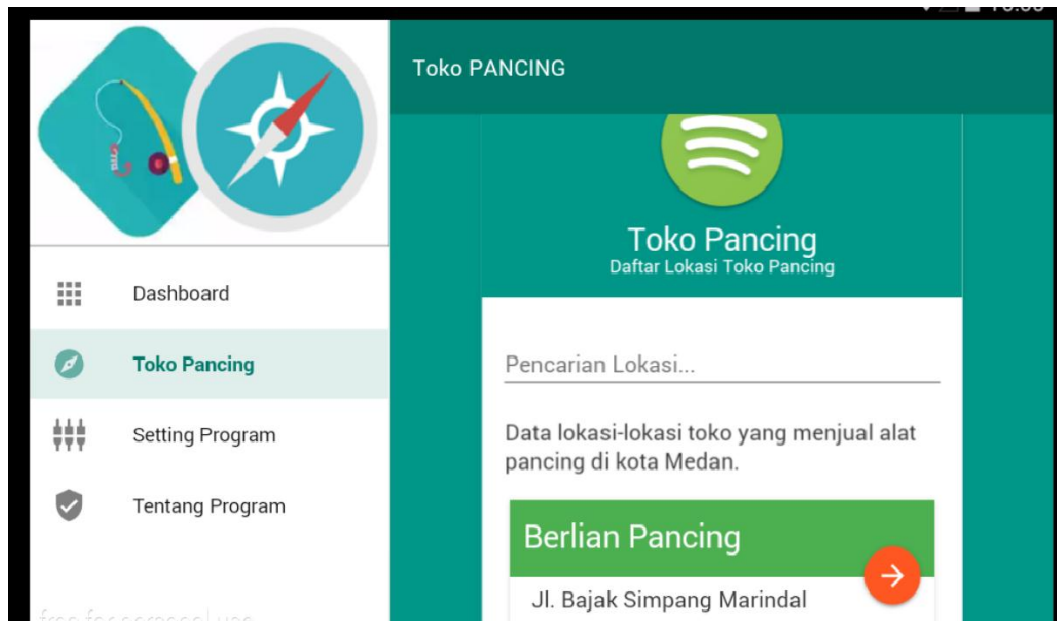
Toko PANCING

Dashboard

Toko Pancing

Setting Program

Tentang Program

Toko Pancing
Daftar Lokasi Toko Pancing

Pencarian Lokasi...

Data lokasi-lokasi toko yang menjual alat pancing di kota Medan.

Berlian Pancing

Jl. Bajak Simpang Marindal

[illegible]